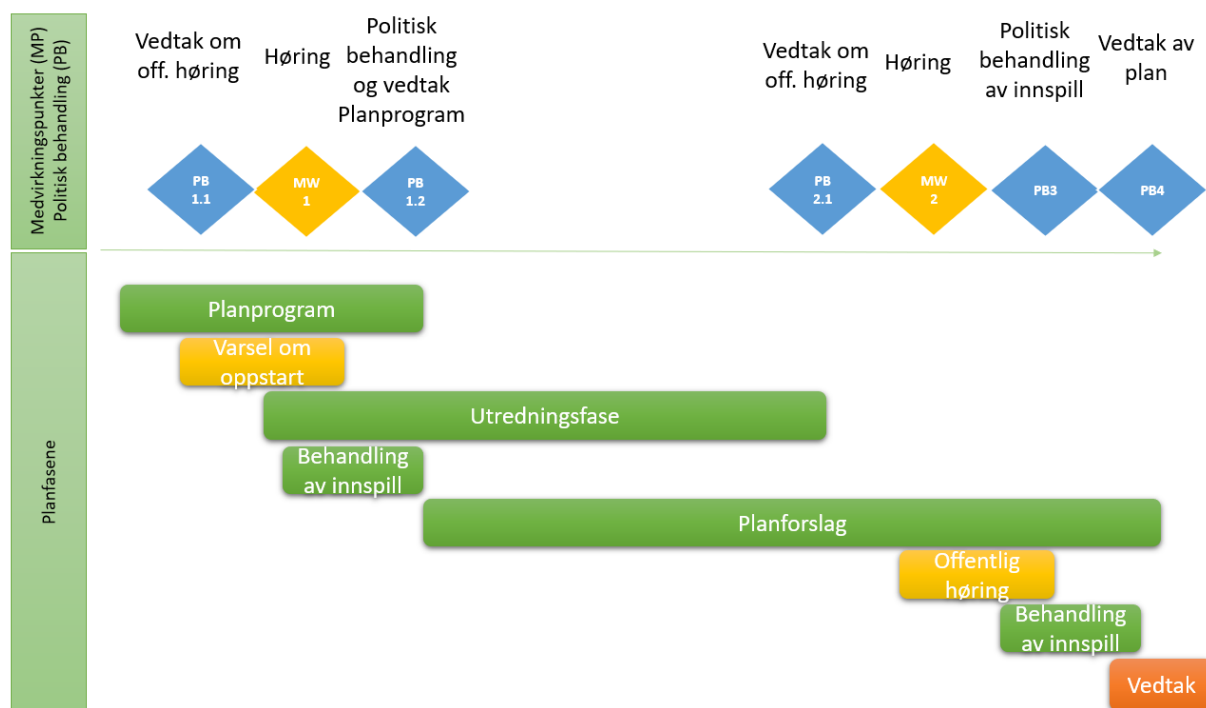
Medvirkningspunkter (MP)
Politisk behandling (PB)

Vedtak om off. høring

Høring

Politisk behandling og vedtak Planprogram

Vedtak om off. høring

Høring

Politisk behandling av innspill

Vedtak av plan

PB 1.1

MW 1

PB 1.2

PB 2.1

MW 2

PB3

PB4

Planfasene

Planprogram

Varsel om oppstart

Utredningsfase

Behandling av innspill

Planforslag

Offentlig høring

Behandling av innspill

Vedtak